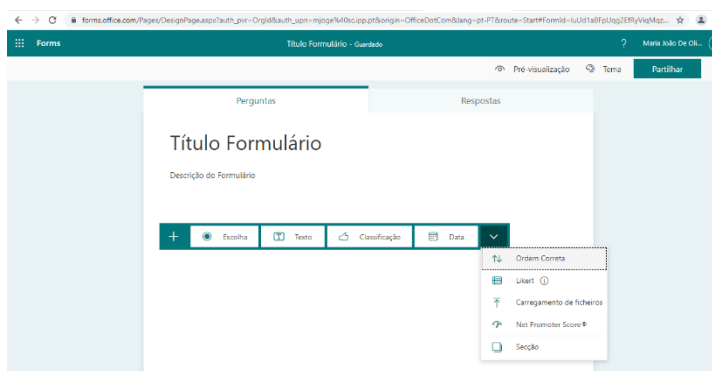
forms.office.com/Pages/DesignPage.aspx?auth_pvr=OrgId&auth_upn=mjoge%40sc.ipp.pt&origin=OfficeDotCom&lang=pt-PT&route=Start#FormId=IuUd1a8FpUqg2EfRyViqMqz...

Forms

Título Formulário - Guardado

?

Maria João De Oli...

Pré-visualização

Tema

Partilhar

Perguntas

Respostas

Título Formulário

Descrição do Formulário

+

Escolha

Texto

Classificação

Data

Ordem Correta

Likert

Carregamento de ficheiros

Net Promoter Score®

Secção